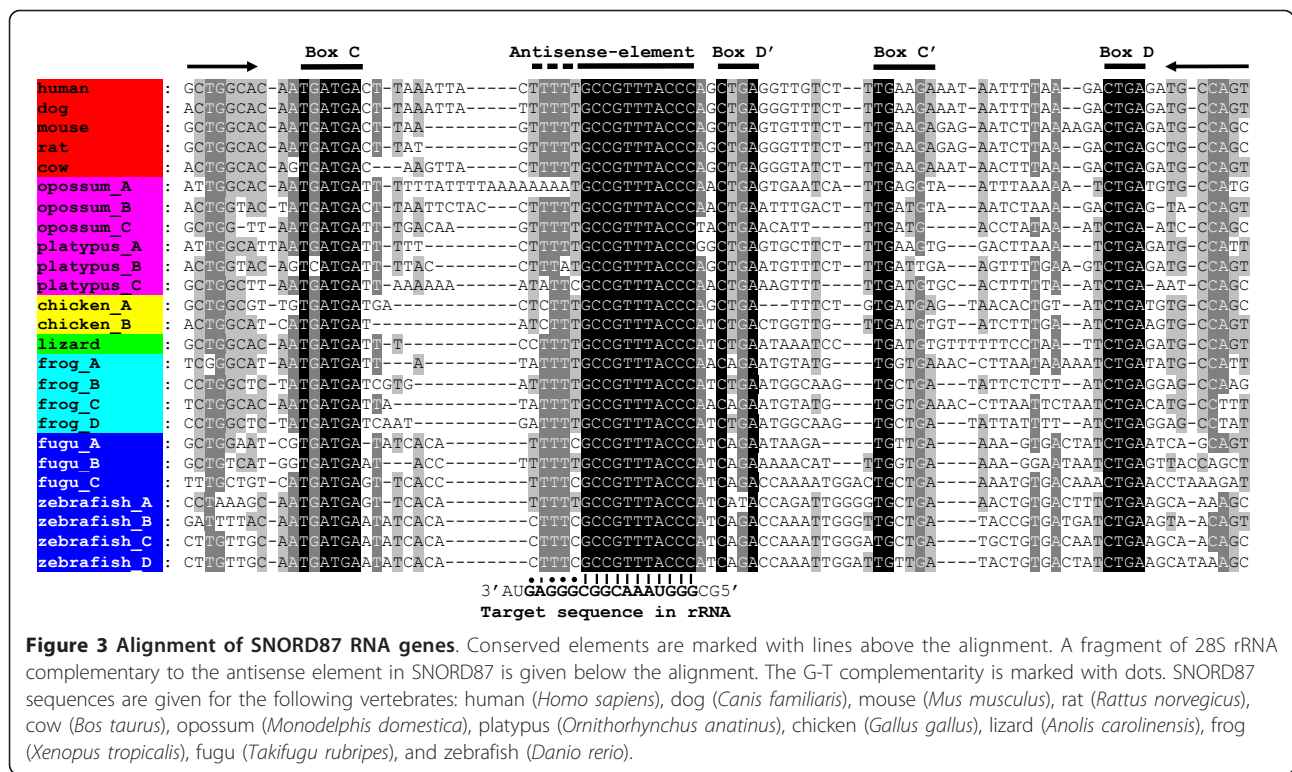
Box C    Antisense-element    Box D'    Box C'    Box D

human : GCTGGCAC-AATGATGACT-TAAATTA-----CTTTTTGCCGTTTACCCAGCTGAGGTTGTCT--TTGAAGAAAT-AATTTTAA--GACTGAGATG-CCAGT
dog : ACTGGCAC-AATGATGACT-TAAATTA-----CTTTTTGCCGTTTACCCAGCTGAGGGTTTCT--TTGAAGAAAT-AATTTTAA--GACTGAGATG-CCAGT
mouse : GCTGGCAC-AATGATGACT-TAA---------GTTTTTGCCGTTTACCCAGCTGAGTGTTTCT--TTGAAGAGAG-AATCTTAAAAGACTGAGATG-CCAGC
rat : GCTGGCAC-AATGATGACT-TAT---------GTTTTTGCCGTTTACCCAGCTGAGGGTTTCT--TTGAAGAGAT-AATCTTAA--GACTGAGCTG-CCAGC
cow : ACTGGCAC-AGTGATGAC---AAGTTA-----CTTTTTGCCGTTTACCCAGCTGAGGGTATCT--TTGAAGAAAT-AACTTTAA--GACTGAGATG-CCAGT
opossum_A : ATTGGCAC-AATGATGATT-TTTTATTTTAAAAAAAATGCCGTTTACCCAACTGAGTGAATCA--TTGAGGTA---ATTTAAAAA--TCTGATGTG-CCATG
opossum_B : ACTGGTAC-TATGATGACT-TAATTCTAC---CTTTTTGCCGTTTACCCAACTGAATTTGACT--TTGATGTA---AATCTAAA--GACTGAG-TA-CCAGT
opossum_C : GCTGG-TT-AATGATGATT-TGACAA------GTTTTTGCCGTTTACCCTACTGAACATT-----TTGATG-----ACCTATAA--ATCTGA-ATC-CCAGC
platypus_A : ATTGGCATTAATGATGATT-TTT---------CTTTTTGCCGTTTACCCGGCTGAGTGCTTCT--TTGAAGTG---GACTTAAA---TCTGAGATG-CCATT
platypus_B : ACTGGTAC-AGTCATGATT-TTAC--------CTTTATGCCGTTTACCCAGCTGAATGTTTCT--TTGATTGA---AGTTTTGAA-GTCTGAGATG-CCAGT
platypus_C : GCTGGCTT-AATGATGATT-AAAAAA------ATATTCGCCGTTTACCCAACTGAAAGTT-----TTGATGTGC--ACTTTTTA--ATCTGA-AAT-CCAGC
chicken_A : GCTGGCGT-TGTGATGATGA------------CTCTTTGCCGTTTACCCATCTGA---TTCT--GTGATGAG--TAACACTGT--ATCTGATGTG-CCAGC
chicken_B : ACTGGCAT-CATGATGAT--------------ATCTTTGCCGTTTACCCATCTGACTGGTTG---TTGATGTGT--ATCTTTGA--ATCTGAAGTG-CCAGT
lizard : GCTGGCAC-AATGATGATT-T-----------CCTTTTGCCGTTTACCCATCTGATAAATCC---TGATGTGTTTTTTCCTAA--TTCTGAGATG-CCAGT
frog_A : TCGGGCAT-AATGATGATT---A---------TATTTTGCCGTTTACCCAACAGAATGTATG----TGGTGAAAC-CTTAATAAAAATCTGATATG-CCATT
frog_B : CCTGGCTC-TATGATGATCGTG----------ATTTTTGCCGTTTACCCATCTGAATGGCAAG---TGCTGA---TATTCTCTT--ATCTGAGGAG-CCAAG
frog_C : TCTGGCAC-AATGATGATTA------------TATTTTGCCGTTTACCCAACAGAATGTATG----TGGTGAAAC-CTTAATTCTAATCTGACATG-CCTTT
frog_D : CCTGGCTC-TATGATGATCAAT----------GATTTTGCCGTTTACCCATCTGAATGGCAAG---TGCTGA---TATTATTT--ATCTGAGGAG-CCTAT
fugu_A : GCTGGAAT-CGTGATGA-TATCACA--------TTTTCGCCGTTTACCCATCAGAATAAGA-----TGTTGA----AAA-GTGACTATCTGAATCA-GCAGT
fugu_B : GCTGTCAT-GGTGATGAAT---ACC-------TTTTTTGCCGTTTACCCATCAGAAAAACAT---TTGGTGA----AAA-GGAATAATCTGAGTTACCAGCT
fugu_C : TTTGCTGT-CATGATGAGT-TCACC--------TTTTCGCCGTTTACCCATCAGACCAAAATGGACTGCTGA----AAATGTGACAAACTGAACCTAAAGAT
zebrafish_A : CCTAAAGC-AATGATGAGT-TCACA--------TTTTTGCCGTTTACCCATCATACCAGATTGGGGTGCTGA----AACTGTGACTTTCTGAAGCA-AAAGC
zebrafish_B : GAGTTTAC-AATGATGAAATCACA--------CTTTCGCCGTTTACCCATCAGACCAAATTGGGTTGCTGA----TACCGTGATGATCTGAAGTA-ACAGT
zebrafish_C : CTTGTTGC-AATGATGAATATCACA--------CTTTCGCCGTTTACCCATCAGACCAAATTGGGATGCTGA----TGCTGTGACAATCTGAAGCA-ACAGC
zebrafish_D : CTTGTTGC-AATGATGAATATCACA--------CTTTCGCCGTTTACCCATCAGACCAAATTGGATTGTTGA----TACTGTGACTATCTGAAGCATAAAGC

3'AUGAGGGCGGCAAAUGGGCG5'
Target sequence in rRNA

**Figure 3 Alignment of SNORD87 RNA genes**. Conserved elements are marked with lines above the alignment. A fragment of 28S rRNA complementary to the antisense element in SNORD87 is given below the alignment. The G-T complementarity is marked with dots. SNORD87 sequences are given for the following vertebrates: human (*Homo sapiens*), dog (*Canis familiaris*), mouse (*Mus musculus*), rat (*Rattus norvegicus*), cow (*Bos taurus*), opossum (*Monodelphis domestica*), platypus (*Ornithorhynchus anatinus*), chicken (*Gallus gallus*), lizard (*Anolis carolinensis*), frog (*Xenopus tropicalis*), fugu (*Takifugu rubripes*), and zebrafish (*Danio rerio*).